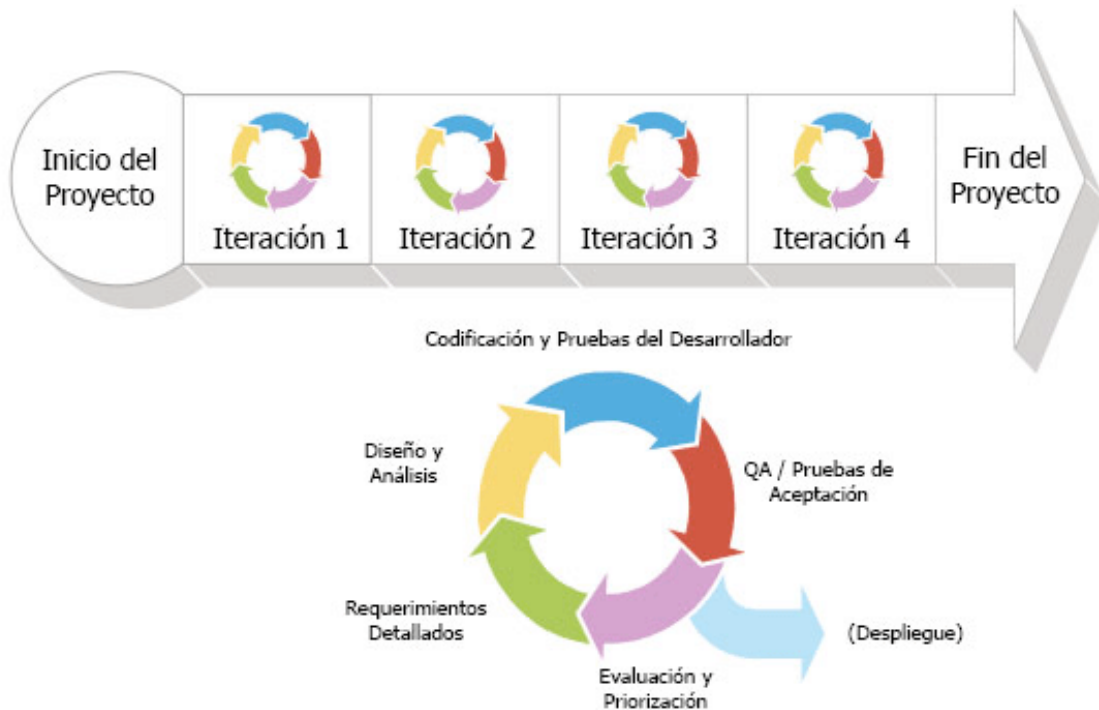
Inicio del Proyecto

Iteración 1

Iteración 2

Iteración 3

Iteración 4

Fin del Proyecto

Codificación y Pruebas del Desarrollador

Diseño y Análisis

QA / Pruebas de Aceptación

Requerimientos Detallados

(Despliegue)

Evaluación y Priorización